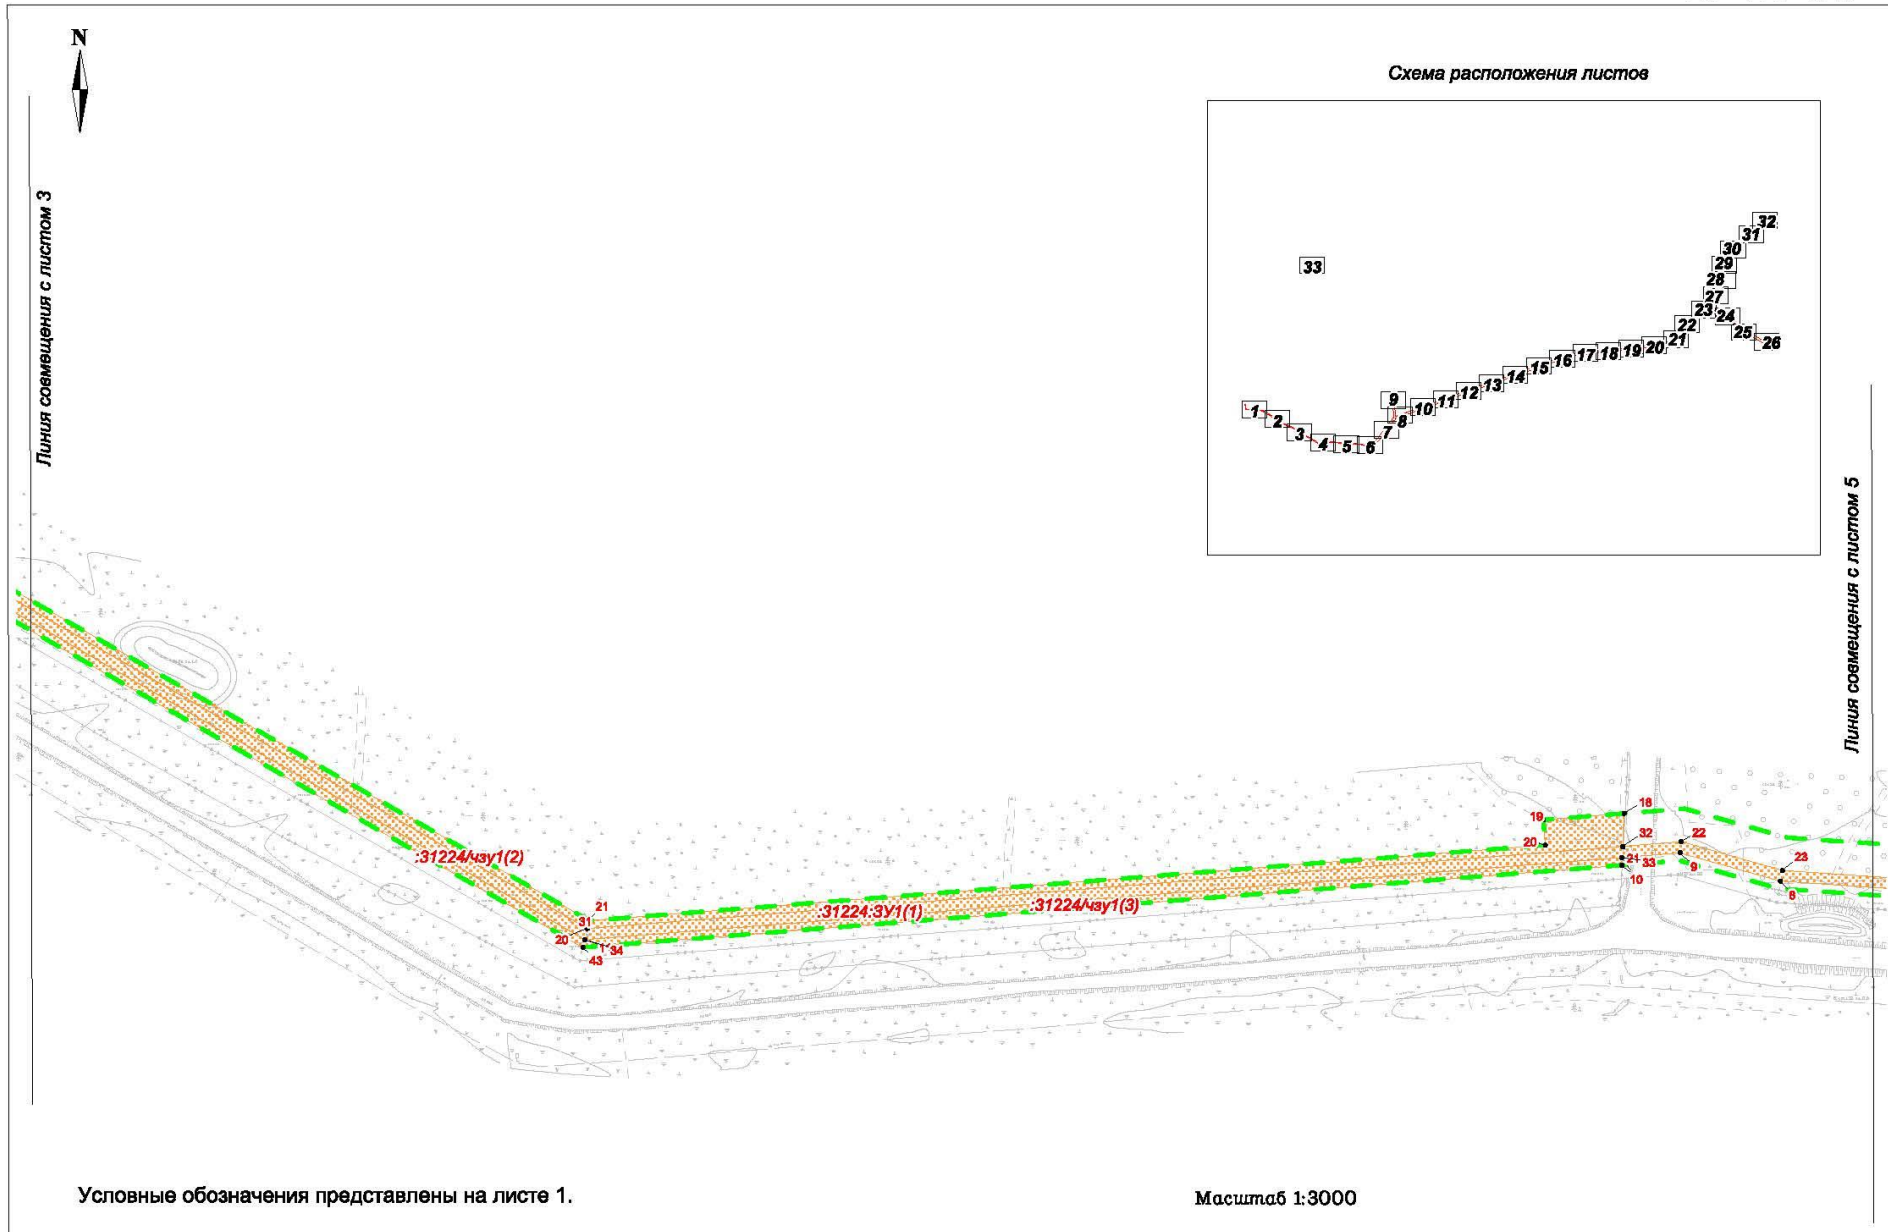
N

Линия совмещения с листом 3

Схема расположения листов

33
32
31
30
29
28
27
23
24
22
25
26
21
20
19
18
17
16
15
14
13
12
11
10
9
8
7
1
2
3
4
5
6

Линия совмещения с листом 5

:31224/чзу1(2)

21
31
20
34
43

:31224:ЗУ1(1)

:31224/чзу1(3)

19
18
20
32
21
33
10
22
9
23
8

Условные обозначения представлены на листе 1.

Масштаб 1:3000